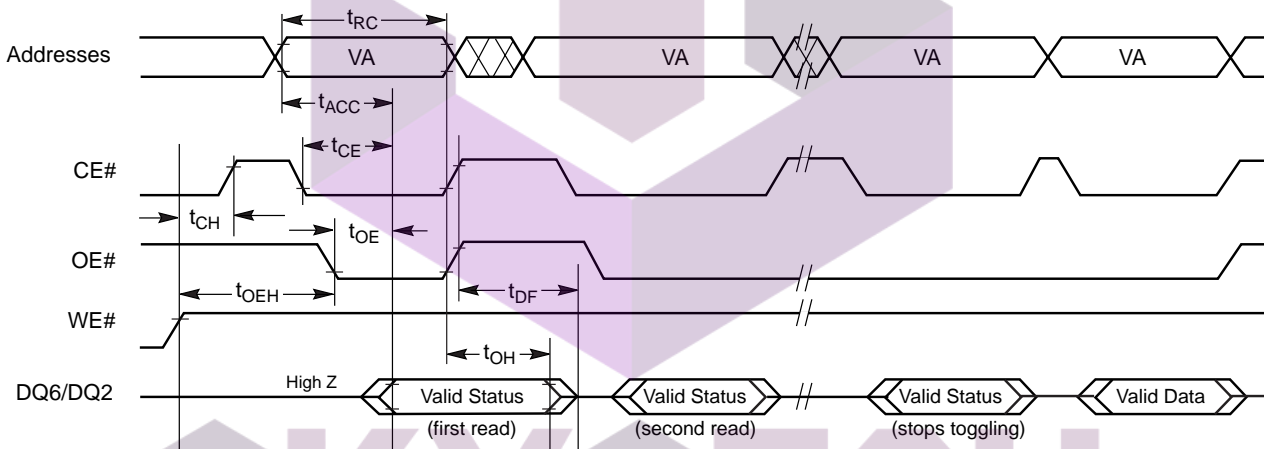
$t_{RC}$

Addresses

VA

VA

VA

VA

$t_{ACC}$

$t_{CE}$

CE#

$t_{CH}$

$t_{OE}$

OE#

$t_{OEH}$

$t_{DF}$

WE#

$t_{OH}$

DQ6/DQ2

High Z

Valid Status

(first read)

Valid Status

(second read)

Valid Status

(stops toggling)

Valid Data